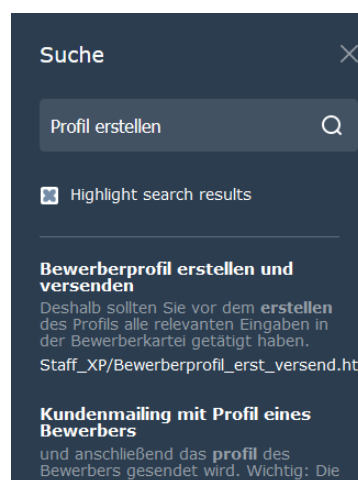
Suche

Profil erstellen

Highlight search results

**Bewerberprofil erstellen und versenden**
Deshalb sollten Sie vor dem **erstellen** des Profils alle relevanten Eingaben in der Bewerberkartei getätigt haben.
Staff_XP/Bewerberprofil_erst_versend.ht

**Kundenmailing mit Profil eines Bewerbers**
und anschließend das **profil** des Bewerbers gesendet wird. Wichtig: Die